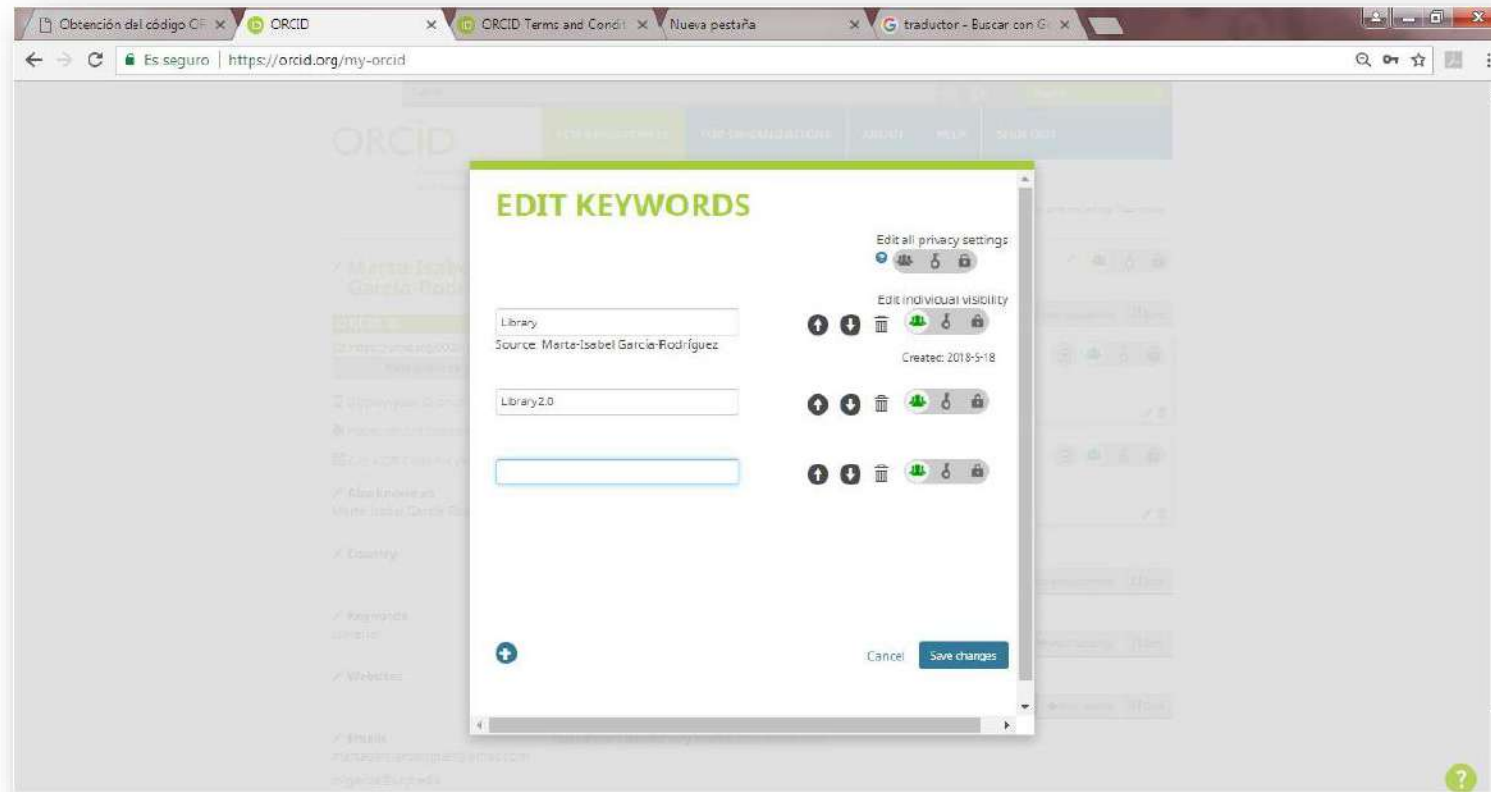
Obtención del código OF ×
ORCID ×
ORCID Terms and Condit ×
Nueva pestaña ×
traductor - Buscar con G ×

Es seguro | https://orcid.org/my-orcid

ORCID

EDIT KEYWORDS

Edit all privacy settings

Edit individual visibility

Library

Source: Marta-Isabel García-Rodríguez

Created: 2018-5-18

Library2.0

Cancel
Save changes

?